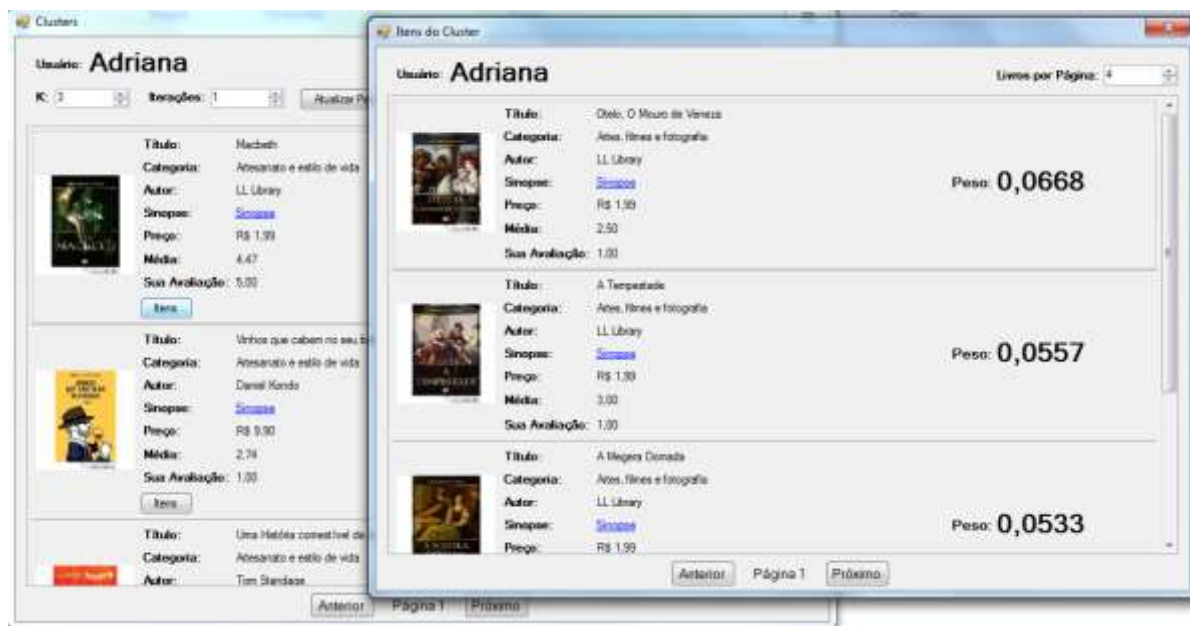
Clusters

Usuário: Adriana

K: 3 Iterações: 1 Atualizar P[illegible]

Título: Macbeth
Categoria: Artesanato e estilo de vida
Autor: LL Library
Sinopse: Sinopse
Preço: R$ 1,99
Média: 4,47
Sua Avaliação: 5,00
Itens

Título: Vinhos que cabem no seu b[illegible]
Categoria: Artesanato e estilo de vida
Autor: Daniel Kondo
Sinopse: Sinopse
Preço: R$ 9,90
Média: 2,74
Sua Avaliação: 1,00
Itens

Título: Uma História comestível d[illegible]
Categoria: Artesanato e estilo de vida
Autor: Tom Standage

Anterior Página 1 Próximo

Itens do Cluster

Usuário: Adriana

Livros por Página: 4

Título: Otelo, O Mouro de Veneza
Categoria: Artes, filmes e fotografia
Autor: LL Library
Sinopse: Sinopse
Preço: R$ 1,99
Média: 2,50
Sua Avaliação: 1,00

Peso: 0,0668

Título: A Tempestade
Categoria: Artes, filmes e fotografia
Autor: LL Library
Sinopse: Sinopse
Preço: R$ 1,99
Média: 3,00
Sua Avaliação: 1,00

Peso: 0,0557

Título: A Megera Domada
Categoria: Artes, filmes e fotografia
Autor: LL Library
Sinopse: Sinopse
Preço: R$ 1,99

Peso: 0,0533

Anterior Página 1 Próximo